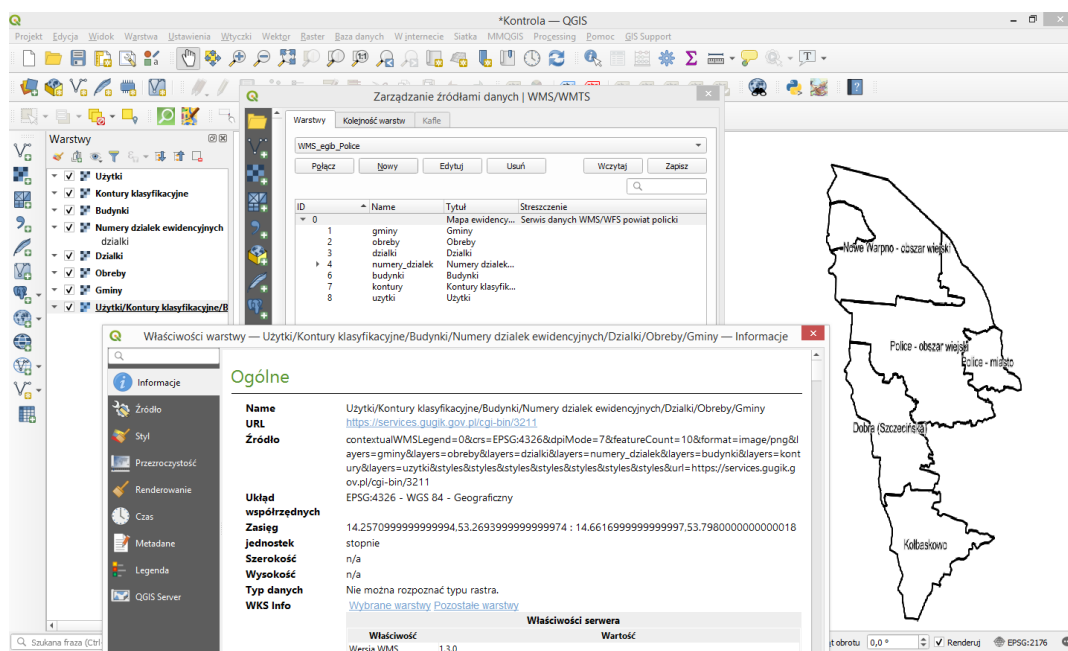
*Kontrola — QGIS

Projekt Edycja Widok Warstwa Ustawienia Wtyczki Wektor Raster Baza danych Wjnternecie Siatka MMQGIS Processing Pomoc GIS Support

Warstwy

Użytki
Kontury klasyfikacyjne
Budynki
Numery dzialek ewidencyjnych
dzialki
Dzialki
Obreby
Gminy
Użytki/Kontury klasyfikacyjne/B

Zarządzanie źródłami danych | WMS/WMTS

Warstwy | Kolejność warstw | Kafle

WMS_egib_Police

Połącz | Nowy | Edytuj | Usuń | Wczytaj | Zapisz

| ID | Name | Tytuł | Streszczenie |
|---|---|---|---|
| 0 | | Mapa ewidency... | Serwis danych WMS/WFS powiat polícki |
| 1 | gminy | Gminy | |
| 2 | obreby | Obreby | |
| 3 | dzialki | Dzialki | |
| 4 | numery_dzialek | Numery dzialek... | |
| 6 | budynki | Budynki | |
| 7 | kontury | Kontury klasyfik... | |
| 8 | uzytki | Użytki | |

Właściwości warstwy — Użytki/Kontury klasyfikacyjne/Budynki/Numery dzialek ewidencyjnych/Dzialki/Obreby/Gminy — Informacje

Informacje
Źródło
Styl
Przezroczystość
Renderowanie
Czas
Metadane
Legenda
QGIS Server

Ogólne

Name Użytki/Kontury klasyfikacyjne/Budynki/Numery dzialek ewidencyjnych/Dzialki/Obreby/Gminy
URL https://services.gugik.gov.pl/cgi-bin/3211
Źródło contextualWMSLegend=0&crs=EPSG:4326&dpiMode=7&featureCount=10&format=image/png&layers=gminy&layers=obreby&layers=dzialki&layers=numery_dzialek&layers=budynki&layers=kontury&layers=uzytki&styles&styles&styles&styles&styles&styles&styles&url=https://services.gugik.gov.pl/cgi-bin/3211
Układ współrzędnych EPSG:4326 - WGS 84 - Geograficzny
Zasięg 14.2570999999999994,53.2693999999999974 : 14.6616999999999997,53.7980000000000018
jednostek stopnie
Szerokość n/a
Wysokość n/a
Typ danych Nie można rozpoznać typu rastra.
WKS Info Wybrane warstwy Pozostałe warstwy

Właściwości serwera

| Właściwość | Wartość |
|---|---|
| Wersja WMS | 1.3.0 |

Nowe Warpno - obszar wiejski
Police - obszar wiejski
Police - miasto
Dobra (Szczecińska)
Kołbaskowo

Szukana fraza (Ctrl
kąt obrotu 0,0 ° Renderuj EPSG:2176